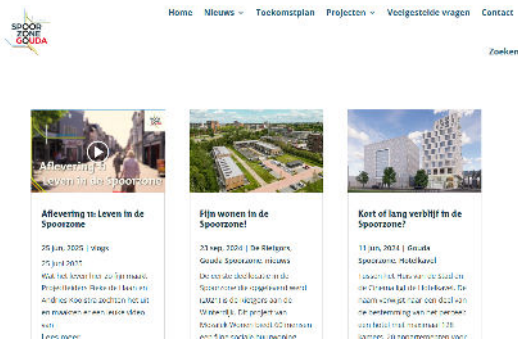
SPOORZONE GOUDA

Home Nieuws Toekomstplan Projecten Veelgestelde vragen Contact

Zoeken

Aflevering 1: Leven in de Spoorzone

Aflevering 1: Leven in de Spoorzone

25 jun, 2025 | Vlogs

25 juni 2025

Wat het leven hier zo fijn maakt. Projectleiders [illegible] en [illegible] zochten het uit en maakten er een leuke video van.

Lees meer

Fijn wonen in de Spoorzone!

23 sep, 2024 | De Kleigors, Gouda Spoorzone nieuws

De eerste bewoners in de Spoorzone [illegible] (2021) is de Kleigors aan de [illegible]. Dit project van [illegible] Wonen biedt 60 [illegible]

Kort of lang verblijf in de Spoorzone?

11 jun, 2024 | Gouda Spoorzone, Hotelkavel

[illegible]